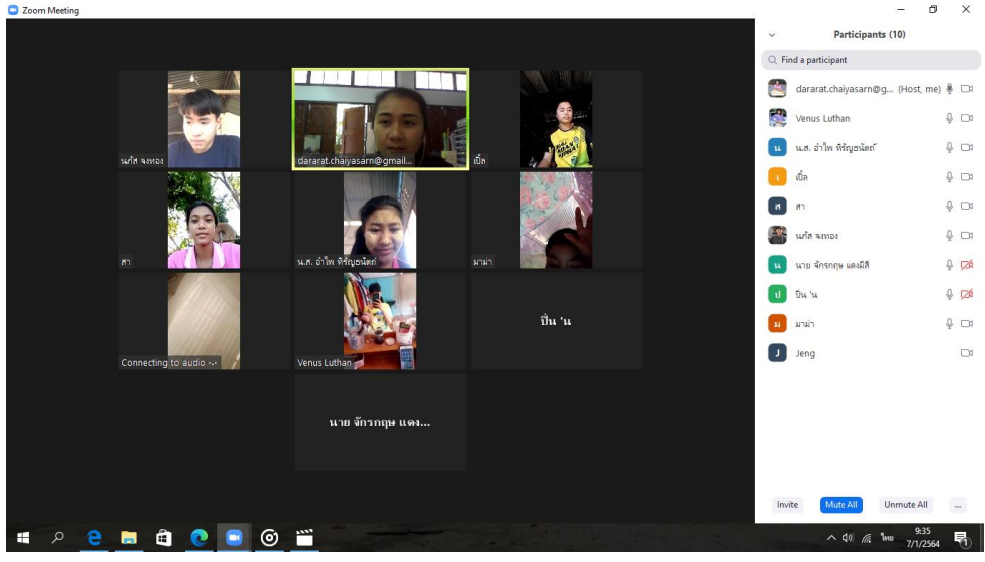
Zoom Meeting

นภัส จงทอง

dararat.chaiyasarn@gmail...

เบิ้ล

สา

น.ส. อำไพ หิรัญธนัตถ์

มาม่า

Connecting to audio

Venus Luthan

ปิ่น 'น

นาย จักรกฤษ แดง...

Participants (10)

Find a participant

dararat.chaiyasarn@g... (Host, me)

Venus Luthan

น.ส. อำไพ หิรัญธนัตถ์

เบิ้ล

สา

นภัส จงทอง

นาย จักรกฤษ แดงมีสี

ปิ่น 'น

มาม่า

Jeng

Invite

Mute All

Unmute All

...

ไทย

9:35

7/1/2564